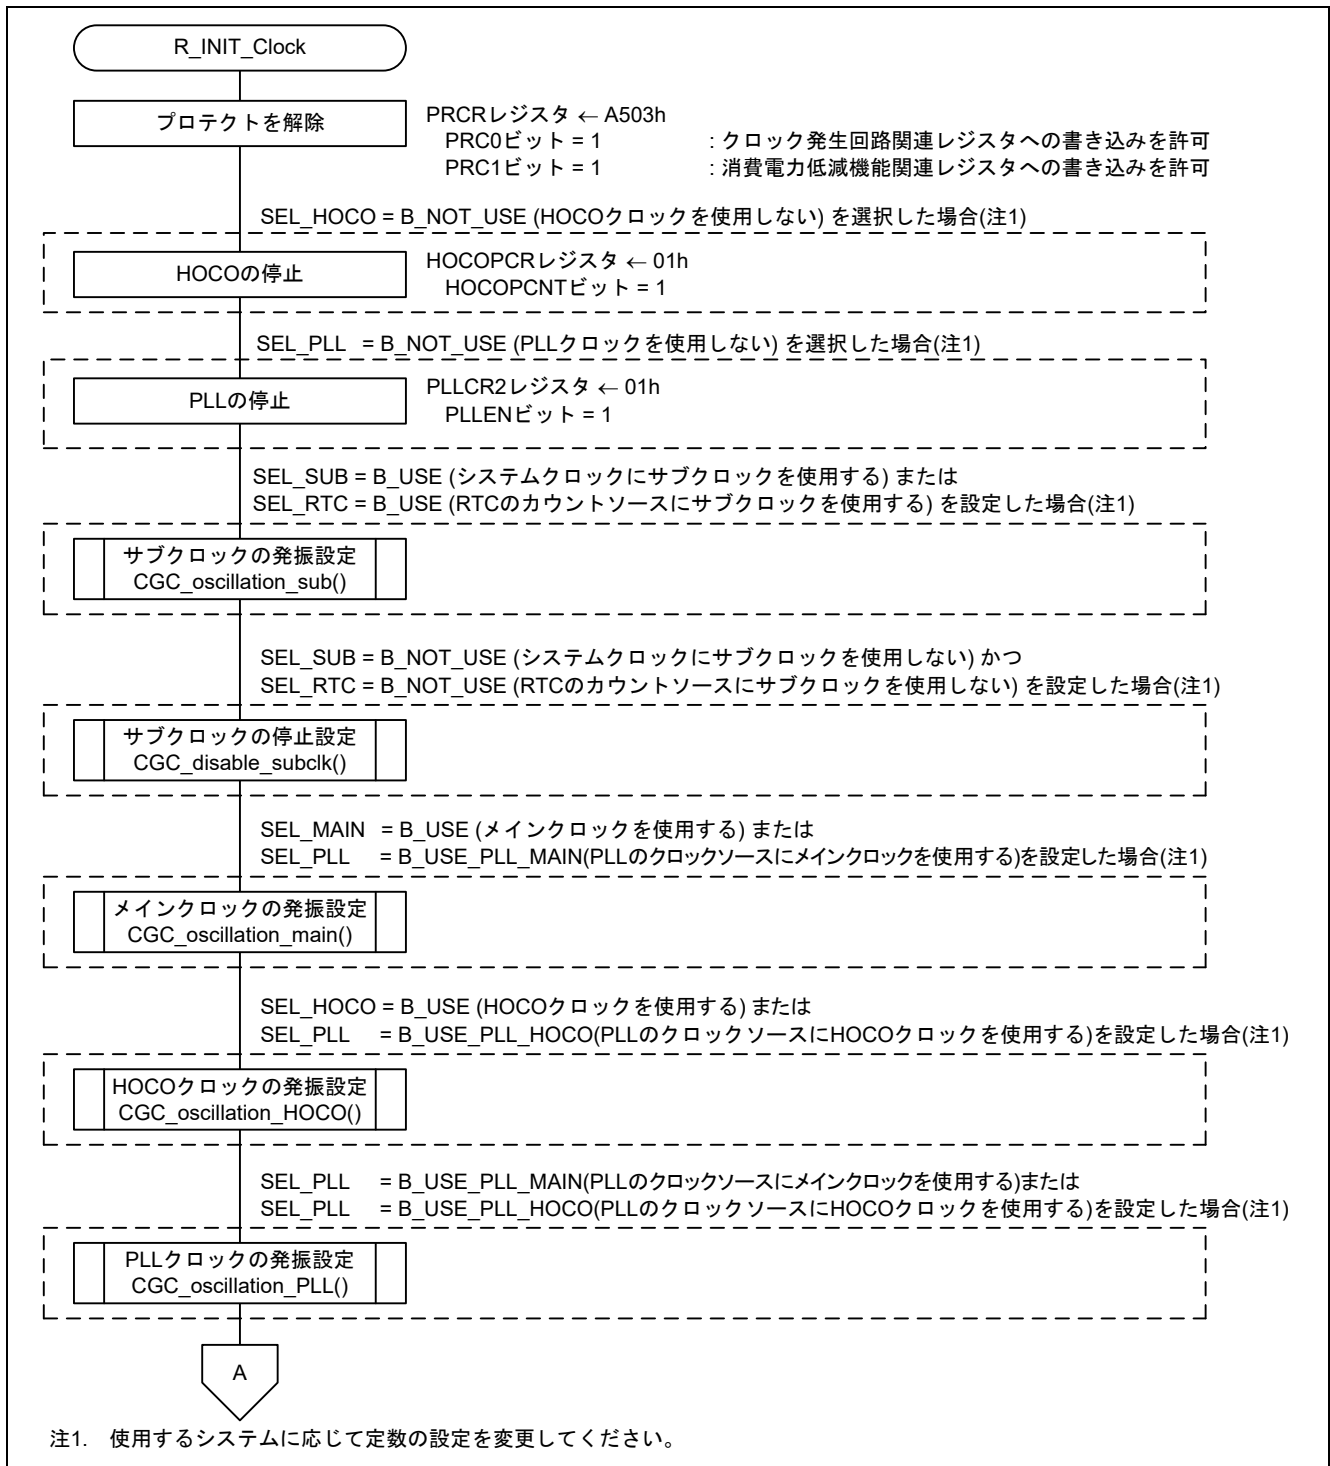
R_INIT_Clock

プロテクトを解除

PRCRレジスタ ← A503h
PRC0ビット = 1 :クロック発生回路関連レジスタへの書き込みを許可
PRC1ビット = 1 :消費電力低減機能関連レジスタへの書き込みを許可

SEL_HOCO = B_NOT_USE (HOCOクロックを使用しない) を選択した場合(注1)

HOCOの停止

HOCOPCRレジスタ ← 01h
HOCOPCNTビット = 1

SEL_PLL = B_NOT_USE (PLLクロックを使用しない) を選択した場合(注1)

PLLの停止

PLLCR2レジスタ ← 01h
PLLENビット = 1

SEL_SUB = B_USE (システムクロックにサブクロックを使用する) または
SEL_RTC = B_USE (RTCのカウントソースにサブクロックを使用する) を設定した場合(注1)

サブクロックの発振設定
CGC_oscillation_sub()

SEL_SUB = B_NOT_USE (システムクロックにサブクロックを使用しない) かつ
SEL_RTC = B_NOT_USE (RTCのカウントソースにサブクロックを使用しない) を設定した場合(注1)

サブクロックの停止設定
CGC_disable_subclk()

SEL_MAIN = B_USE (メインクロックを使用する) または
SEL_PLL = B_USE_PLL_MAIN(PLLのクロックソースにメインクロックを使用する)を設定した場合(注1)

メインクロックの発振設定
CGC_oscillation_main()

SEL_HOCO = B_USE (HOCOクロックを使用する) または
SEL_PLL = B_USE_PLL_HOCO(PLLのクロックソースにHOCOクロックを使用する)を設定した場合(注1)

HOCOクロックの発振設定
CGC_oscillation_HOCO()

SEL_PLL = B_USE_PLL_MAIN(PLLのクロックソースにメインクロックを使用する)または
SEL_PLL = B_USE_PLL_HOCO(PLLのクロックソースにHOCOクロックを使用する)を設定した場合(注1)

PLLクロックの発振設定
CGC_oscillation_PLL()

A

注1. 使用するシステムに応じて定数の設定を変更してください。